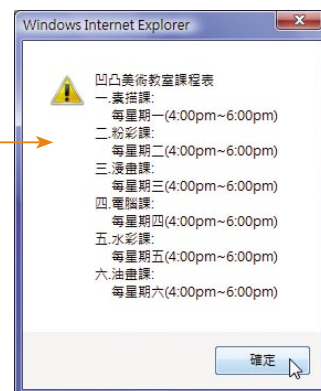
Windows Internet Explorer

凹凸美術教室課程表
一.素描課:
每星期一(4:00pm~6:00pm)
二.粉彩課:
每星期二(4:00pm~6:00pm)
三.漫畫課:
每星期三(4:00pm~6:00pm)
四.電腦課:
每星期四(4:00pm~6:00pm)
五.水彩課:
每星期五(4:00pm~6:00pm)
六.油畫課:
每星期六(4:00pm~6:00pm)

確定